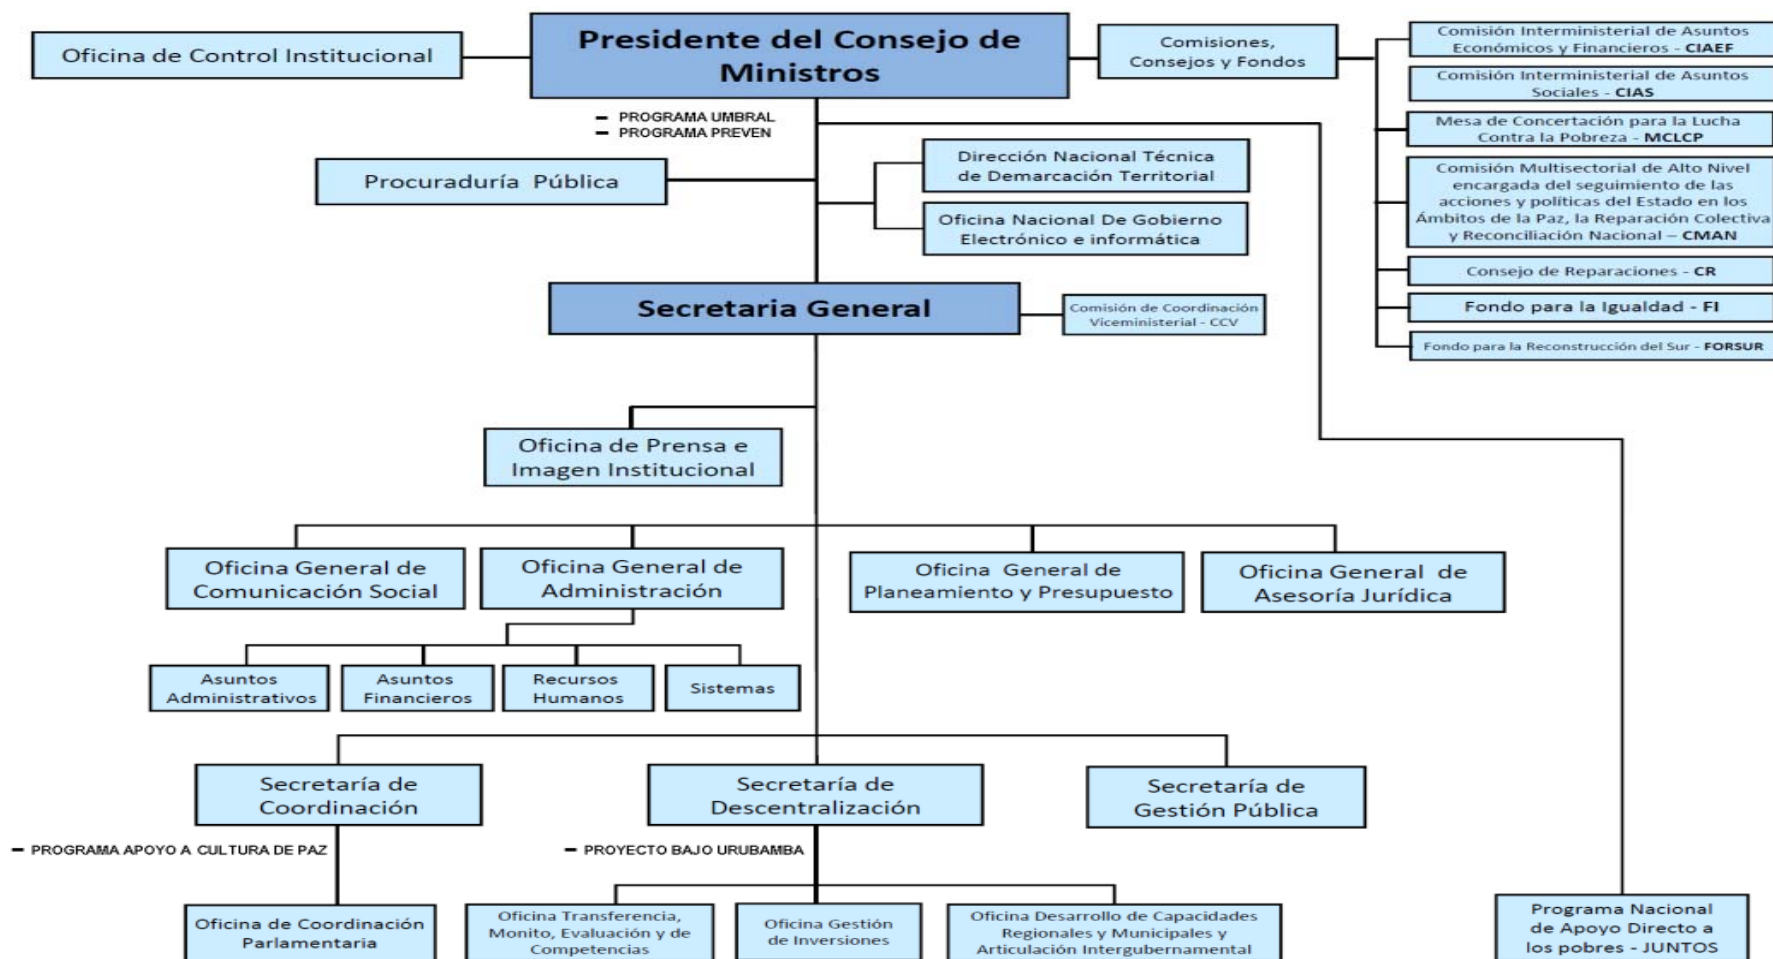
Oficina de Control Institucional

Presidente del Consejo de Ministros

Comisiones, Consejos y Fondos

Comisión Interministerial de Asuntos Económicos y Financieros - CIAEF

Comisión Interministerial de Asuntos Sociales - CIAS

Mesa de Concertación para la Lucha Contra la Pobreza - MCLCP

Comisión Multisectorial de Alto Nivel encargada del seguimiento de las acciones y políticas del Estado en los Ámbitos de la Paz, la Reparación Colectiva y Reconciliación Nacional – CMAN

Consejo de Reparaciones - CR

Fondo para la Igualdad - FI

Fondo para la Reconstrucción del Sur - FORSUR

– PROGRAMA UMBRAL
– PROGRAMA PREVEN

Procuraduría Pública

Dirección Nacional Técnica de Demarcación Territorial

Oficina Nacional De Gobierno Electrónico e informática

Secretaria General

Comisión de Coordinación Viceministerial - CCV

Oficina de Prensa e Imagen Institucional

Oficina General de Comunicación Social

Oficina General de Administración

Oficina General de Planeamiento y Presupuesto

Oficina General de Asesoría Jurídica

Asuntos Administrativos

Asuntos Financieros

Recursos Humanos

Sistemas

Secretaría de Coordinación

Secretaría de Descentralización

Secretaría de Gestión Pública

– PROGRAMA APOYO A CULTURA DE PAZ

– PROYECTO BAJO URUBAMBA

Oficina de Coordinación Parlamentaria

Oficina Transferencia, Monito, Evaluación y de Competencias

Oficina Gestión de Inversiones

Oficina Desarrollo de Capacidades Regionales y Municipales y Articulación Intergubernamental

Programa Nacional de Apoyo Directo a los pobres - JUNTOS